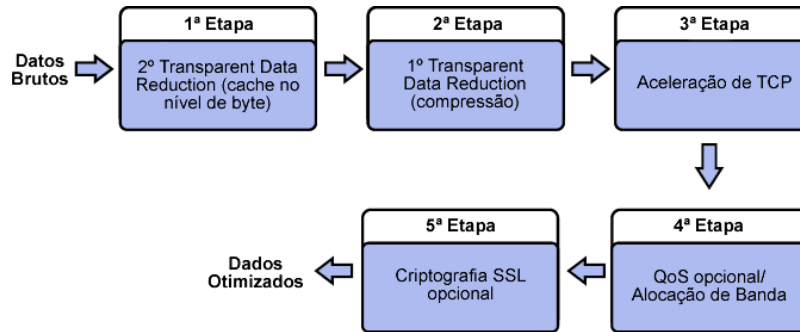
Datos Brutos

1ª Etapa
2º Transparent Data Reduction (cache no nível de byte)

2ª Etapa
1º Transparent Data Reduction (compressão)

3ª Etapa
Aceleração de TCP

4ª Etapa
QoS opcional/ Alocação de Banda

5ª Etapa
Criptografia SSL opcional

Dados Otimizados